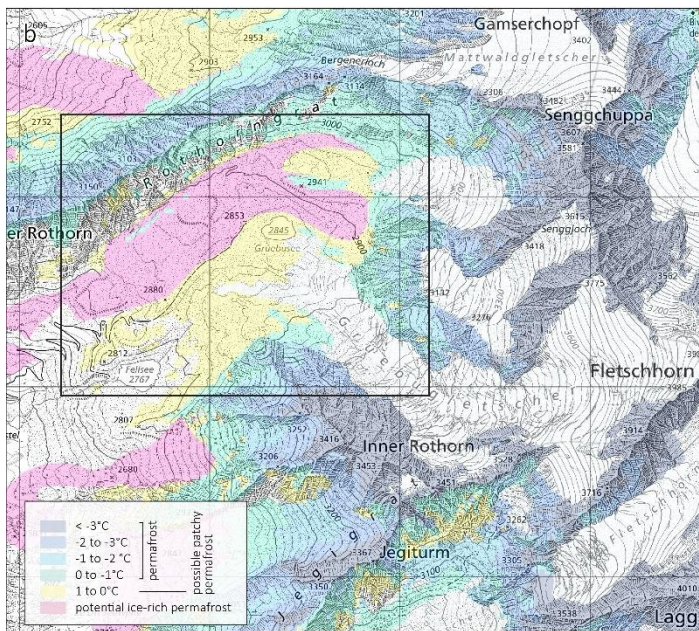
b

Gamserchopf

Mattwaldgletscher

Senggchuppa

Rothorngrat

er Rothorn

Gruebsee

Senggjoch

Fletschhorn

Inner Rothorn

Jegiturm

Lagg

Fellsee 2767

2605 2953 2903 3201 3402 3164 3114 3306 3482 3444 2732 3000 3607 3581 3150 2941 2853 2845 3615 3418 3592 2880 3142 3775 3276 3500 2812 2807 3257 3416 3206 3453 3528 3914 2680 3451 3716 3282 3367 3305 3100 3538 4010

Bergenerloch

< -3°C
-2 to -3°C
-1 to -2°C
0 to -1°C
1 to 0°C
potential ice-rich permafrost

permafrost

possible patchy permafrost